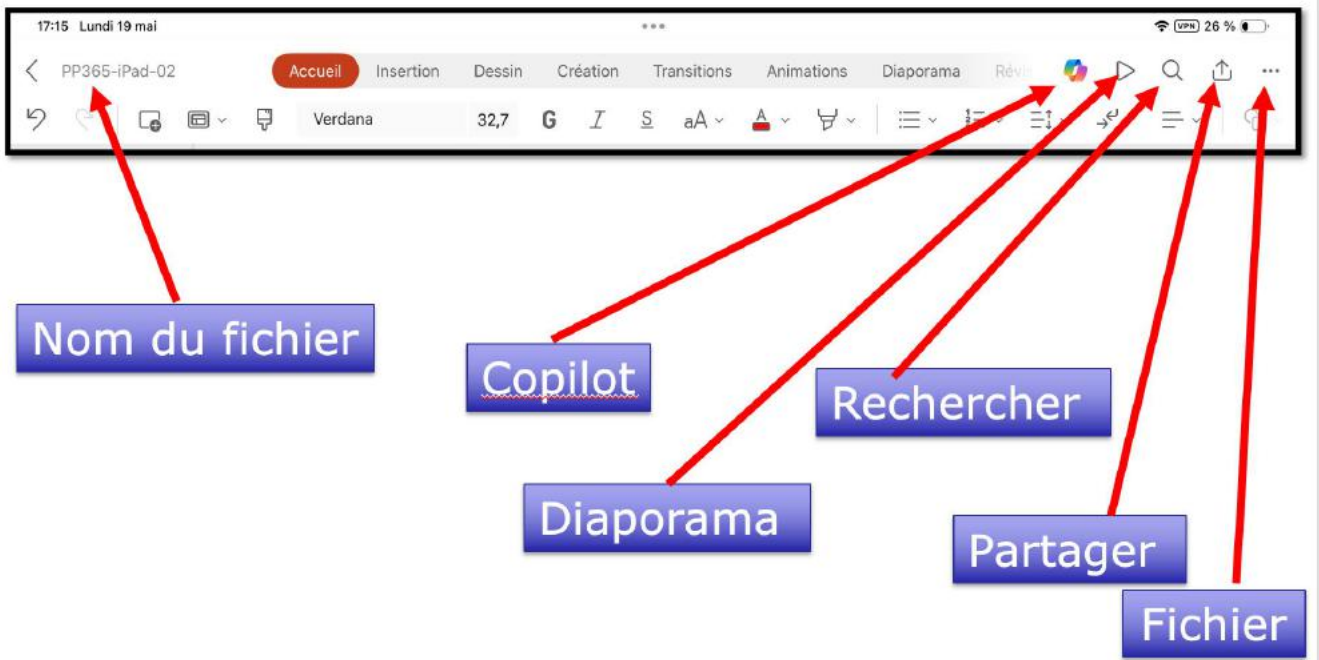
17:15 Lundi 19 mai

VPN 26 %

PP365-iPad-02

Accueil Insertion Dessin Création Transitions Animations Diaporama Révi

Verdana 32,7 G I S aA A

Nom du fichier

Copilot

Rechercher

Diaporama

Partager

Fichier